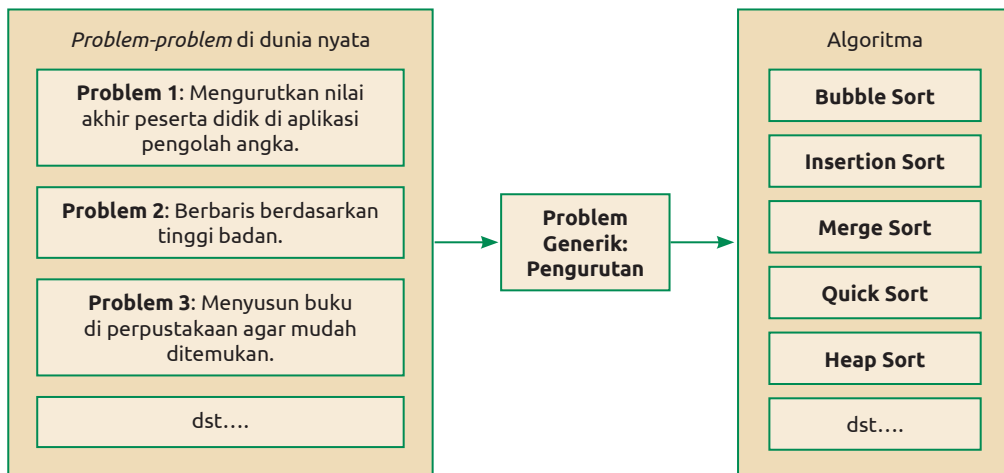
*Problem-problem* di dunia nyata

**Problem 1**: Mengurutkan nilai akhir peserta didik di aplikasi pengolah angka.

**Problem 2**: Berbaris berdasarkan tinggi badan.

**Problem 3**: Menyusun buku di perpustakaan agar mudah ditemukan.

dst….

**Problem Generik: Pengurutan**

Algoritma

**Bubble Sort**

**Insertion Sort**

**Merge Sort**

**Quick Sort**

**Heap Sort**

dst….